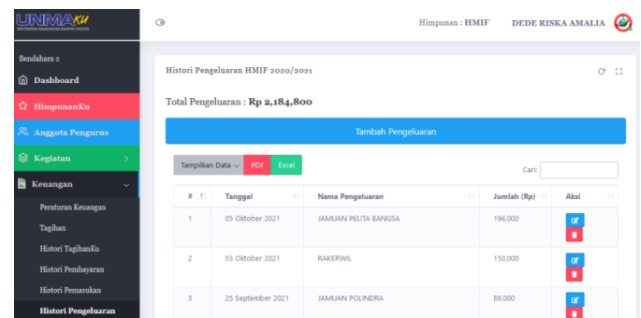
UNMAKU

Himpunan : HMIF DEDE RISKA AMALIA

Bendahara 2

Dashboard

HimpunanKu

Anggota Pengurus

Kegiatan

Keuangan

Peraturan Keuangan

Tagihan

Histori TagihanKu

Histori Pembayaran

Histori Pemasukan

Histori Pengeluaran

Histori Pengeluaran HMIF 2020/2021

Total Pengeluaran : Rp 2,184,800

Tambah Pengeluaran

Tampilkan Data PDF Excel

Cari:

| # | Tanggal | Nama Pengeluaran | Jumlah (Rp) | Aksi |
|---|---|---|---|---|
| 1 | 05 Oktober 2021 | JAMUAN PELITA BANGSA | 196,000 | |
| 2 | 03 Oktober 2021 | RAKERWIL | 150,000 | |
| 3 | 25 September 2021 | JAMUAN POLINDRA | 89,000 | |